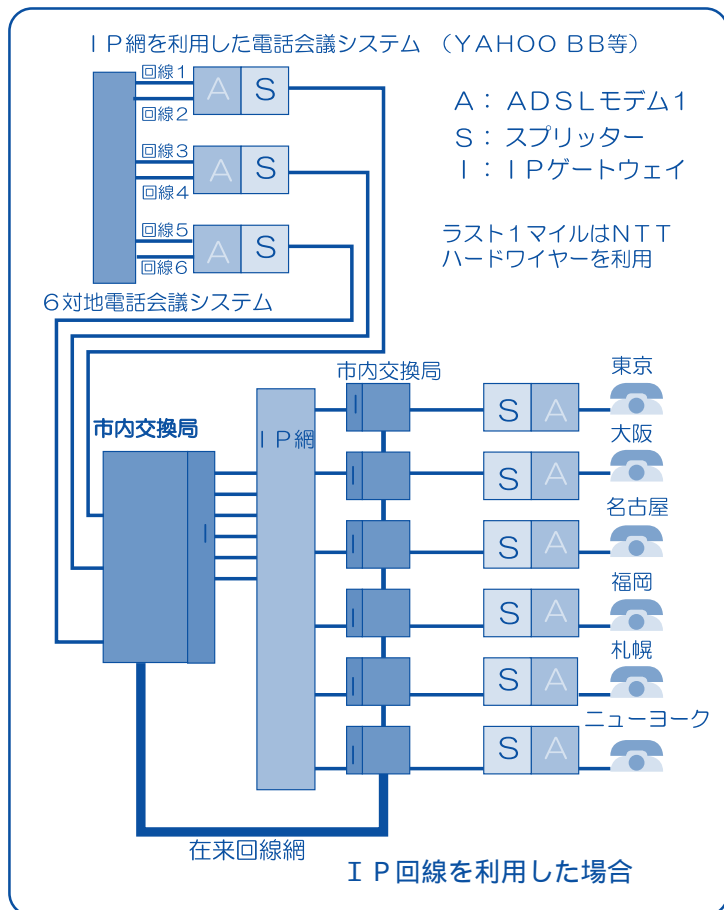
ＩＰ網を利用した電話会議システム（ＹＡＨＯＯ ＢＢ等）

回線１
回線２
回線３
回線４
回線５
回線６

A S
A S
A S

６対地電話会議システム

Ａ：ＡＤＳＬモデム１
Ｓ：スプリッター
Ｉ：ＩＰゲートウェイ

ラスト１マイルはＮＴＴ
ハードワイヤーを利用

市内交換局
I

ＩＰ網

市内交換局

I S A 東京
I S A 大阪
I S A 名古屋
I S A 福岡
I S A 札幌
I S A ニューヨーク

在来回線網

ＩＰ回線を利用した場合